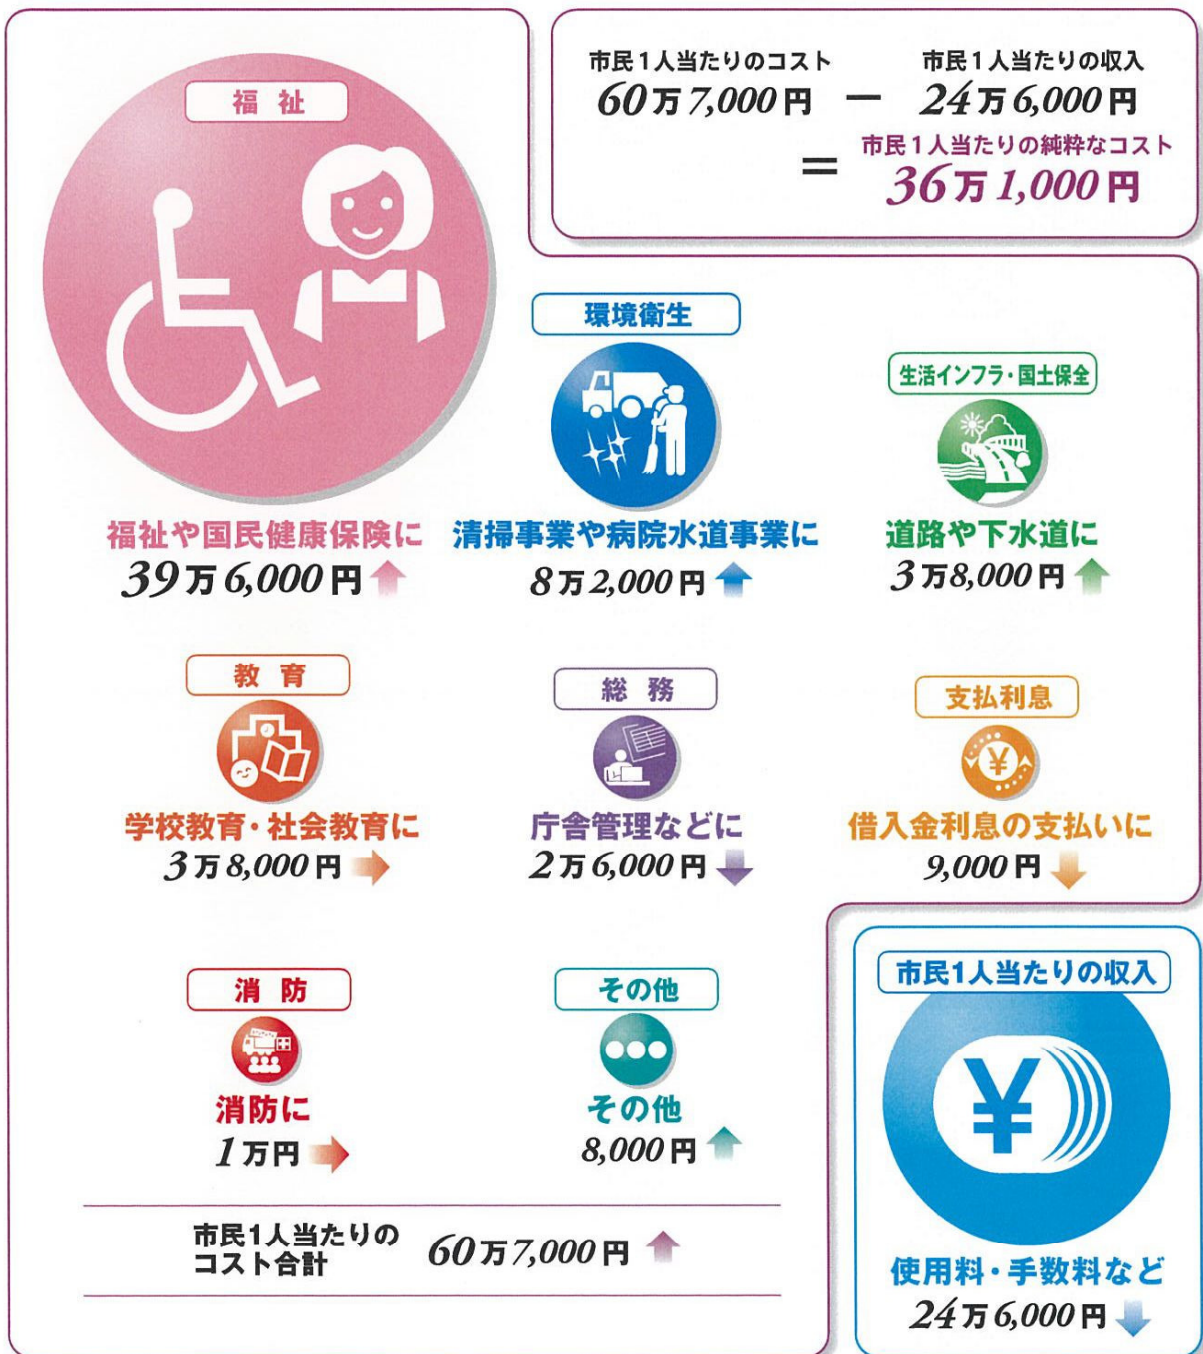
市民1人当たりのコスト
60万7,000円 － 市民1人当たりの収入
24万6,000円
＝ 市民1人当たりの純粋なコスト
36万1,000円

福祉
福祉や国民健康保険に
39万6,000円

環境衛生
清掃事業や病院水道事業に
8万2,000円

生活インフラ・国土保全
道路や下水道に
3万8,000円

教育
学校教育・社会教育に
3万8,000円

総務
庁舎管理などに
2万6,000円

支払利息
借入金利息の支払いに
9,000円

消防
消防に
1万円

その他
その他
8,000円

市民1人当たりのコスト合計 60万7,000円

市民1人当たりの収入
使用料・手数料など
24万6,000円